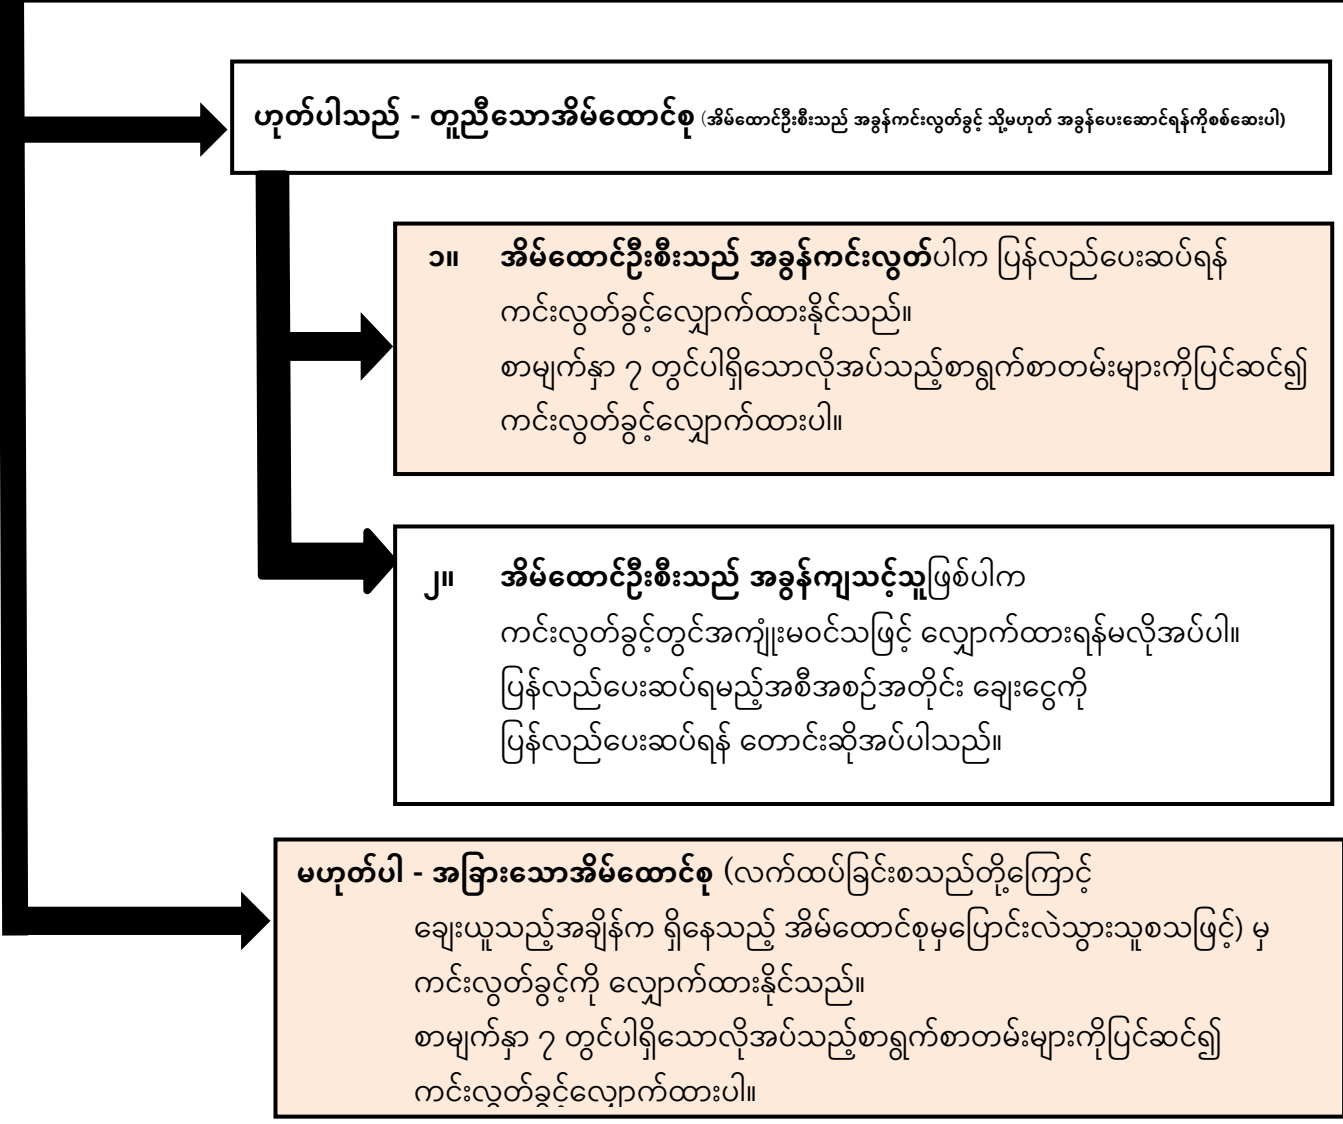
ဟုတ်ပါသည် - တူညီသောအိမ်ထောင်စု (အိမ်ထောင်ဦးစီးသည် အခွန်ကင်းလွတ်ခွင့် သို့မဟုတ် အခွန်ပေးဆောင်ရန်ကိုစစ်ဆေးပါ)

၁။ အိမ်ထောင်ဦးစီးသည် အခွန်ကင်းလွတ်ပါက ပြန်လည်ပေးဆပ်ရန် ကင်းလွတ်ခွင့်လျှောက်ထားနိုင်သည်။ စာမျက်နှာ ၇ တွင်ပါရှိသောလိုအပ်သည့်စာရွက်စာတမ်းများကိုပြင်ဆင်၍ ကင်းလွတ်ခွင့်လျှောက်ထားပါ။

၂။ အိမ်ထောင်ဦးစီးသည် အခွန်ကျသင့်သူဖြစ်ပါက ကင်းလွတ်ခွင့်တွင်အကျုံးမဝင်သဖြင့် လျှောက်ထားရန်မလိုအပ်ပါ။ ပြန်လည်ပေးဆပ်ရမည့်အစီအစဉ်အတိုင်း ချေးငွေကို ပြန်လည်ပေးဆပ်ရန် တောင်းဆိုအပ်ပါသည်။

မဟုတ်ပါ - အခြားသောအိမ်ထောင်စု (လက်ထပ်ခြင်းစသည်တို့ကြောင့် ချေးယူသည့်အချိန်က ရှိနေသည့် အိမ်ထောင်စုမှပြောင်းလဲသွားသူစသဖြင့်) မှ ကင်းလွတ်ခွင့်ကို လျှောက်ထားနိုင်သည်။ စာမျက်နှာ ၇ တွင်ပါရှိသောလိုအပ်သည့်စာရွက်စာတမ်းများကိုပြင်ဆင်၍ ကင်းလွတ်ခွင့်လျှောက်ထားပါ။